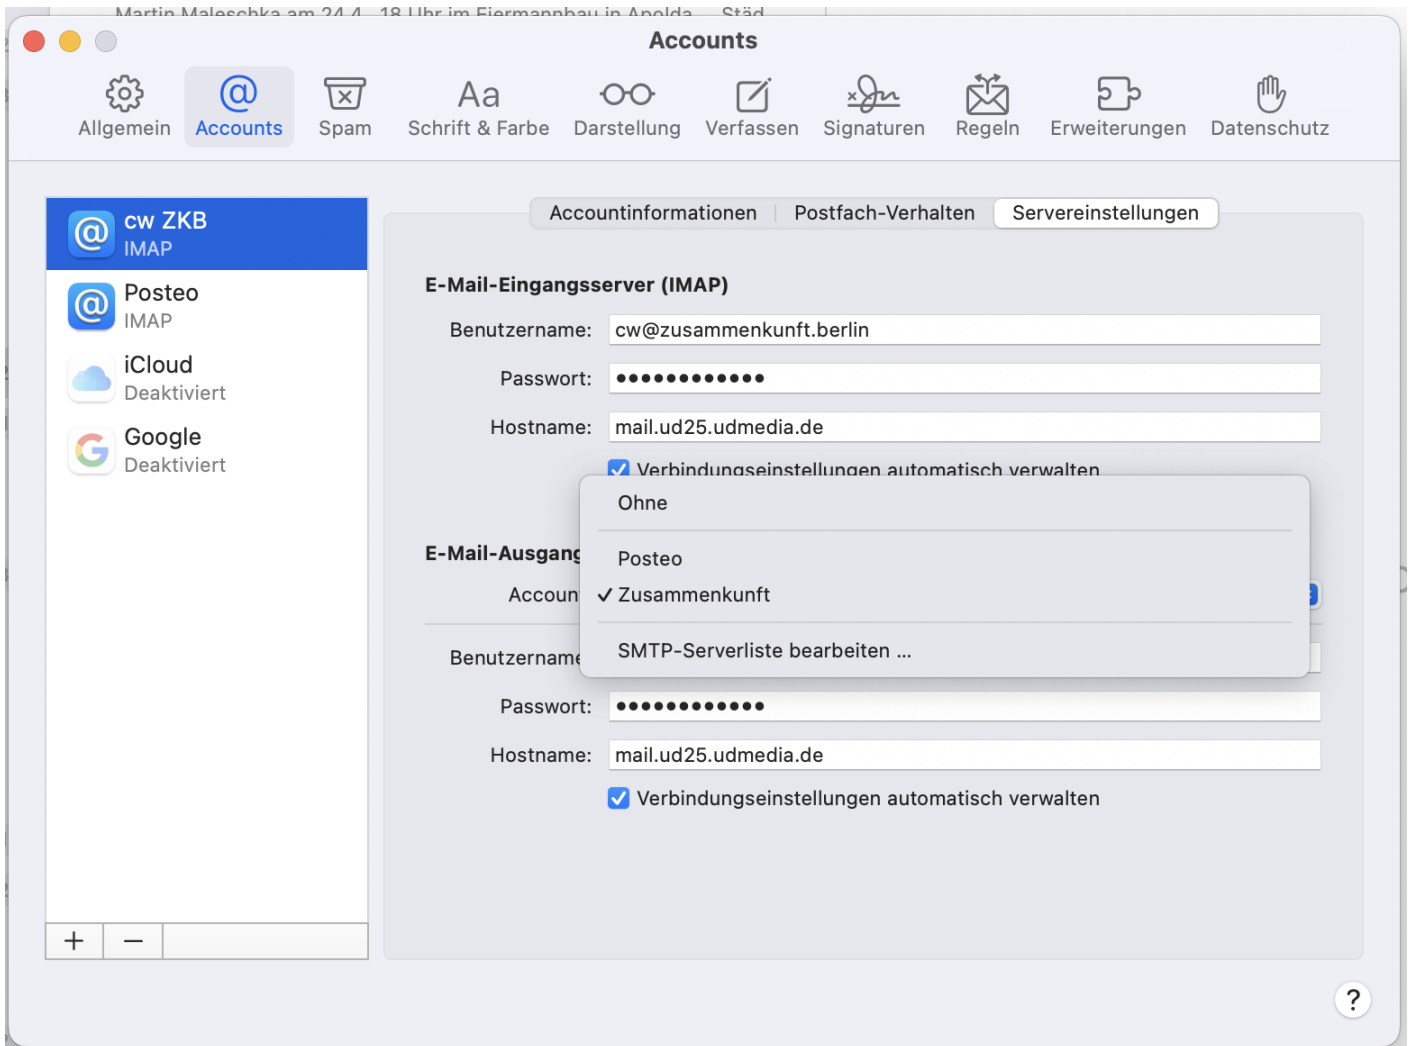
Martin Maleschka am 24.4. 18 Uhr im Eiermannbau in Apolda Städ

Accounts

Allgemein Accounts Spam Schrift & Farbe Darstellung Verfassen Signaturen Regeln Erweiterungen Datenschutz

cw ZKB
IMAP

Posteo
IMAP

iCloud
Deaktiviert

Google
Deaktiviert

+ −

Accountinformationen | Postfach-Verhalten | Servereinstellungen

E-Mail-Eingangsserver (IMAP)

Benutzername: cw@zusammenkunft.berlin

Passwort: ••••••••••••

Hostname: mail.ud25.udmedia.de

Verbindungseinstellungen automatisch verwalten

E-Mail-Ausgang

Accoun

Benutzername

Ohne

Posteo

✓ Zusammenkunft

SMTP-Serverliste bearbeiten ...

Passwort: ••••••••••••

Hostname: mail.ud25.udmedia.de

Verbindungseinstellungen automatisch verwalten

?